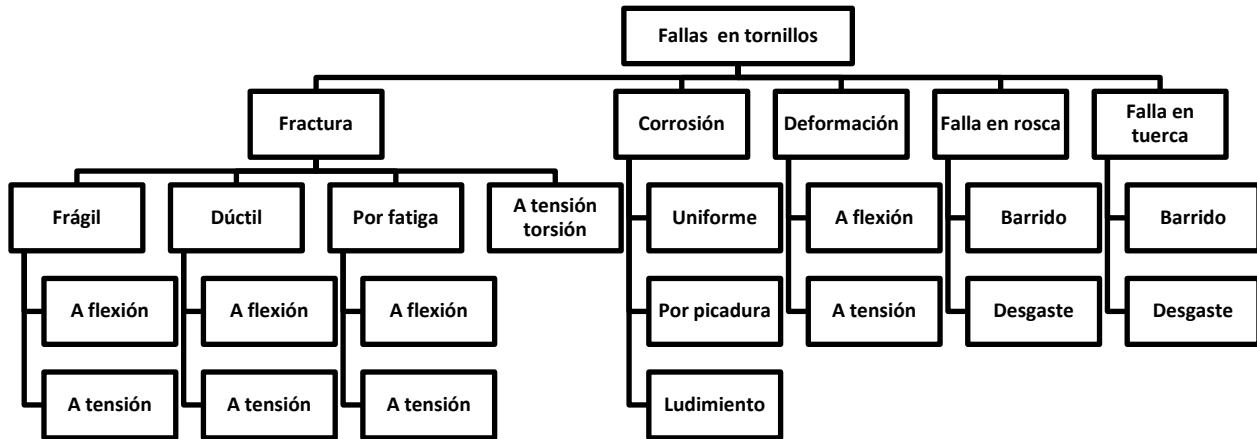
Fallas en tornillos

Fractura

Frágil
A flexión
A tensión

Dúctil
A flexión
A tensión

Por fatiga
A flexión
A tensión

A tensión torsión

Corrosión
Uniforme
Por picadura
Ludimiento

Deformación
A flexión
A tensión

Falla en rosca
Barrido
Desgaste

Falla en tuerca
Barrido
Desgaste